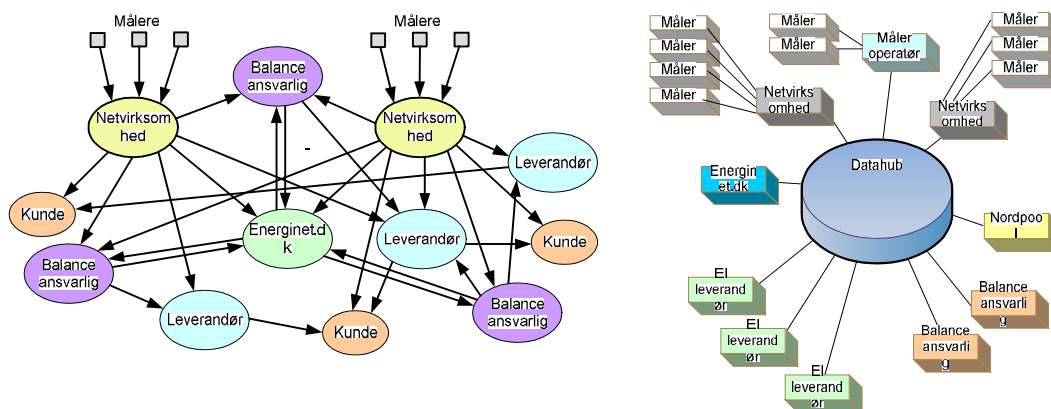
Målere

Målere

Balance ansvarlig

Netvirksom hed

Netvirksom hed

-

Leverandør

Kunde

Energinet.d k

Leverandør

Kunde

Balance ansvarlig

Leverandør

Kunde

Balance ansvarlig

Måler

Måler

Måler

Måler

Måler

Måler

Måler operatør

Måler

Måler

Måler

Netvirks omhed

Netvirks omhed

Datahub

Energin et.dk

Nordpoo l

El leverand ør

El leverand ør

El leverand ør

Balance ansvarli g

Balance ansvarli g